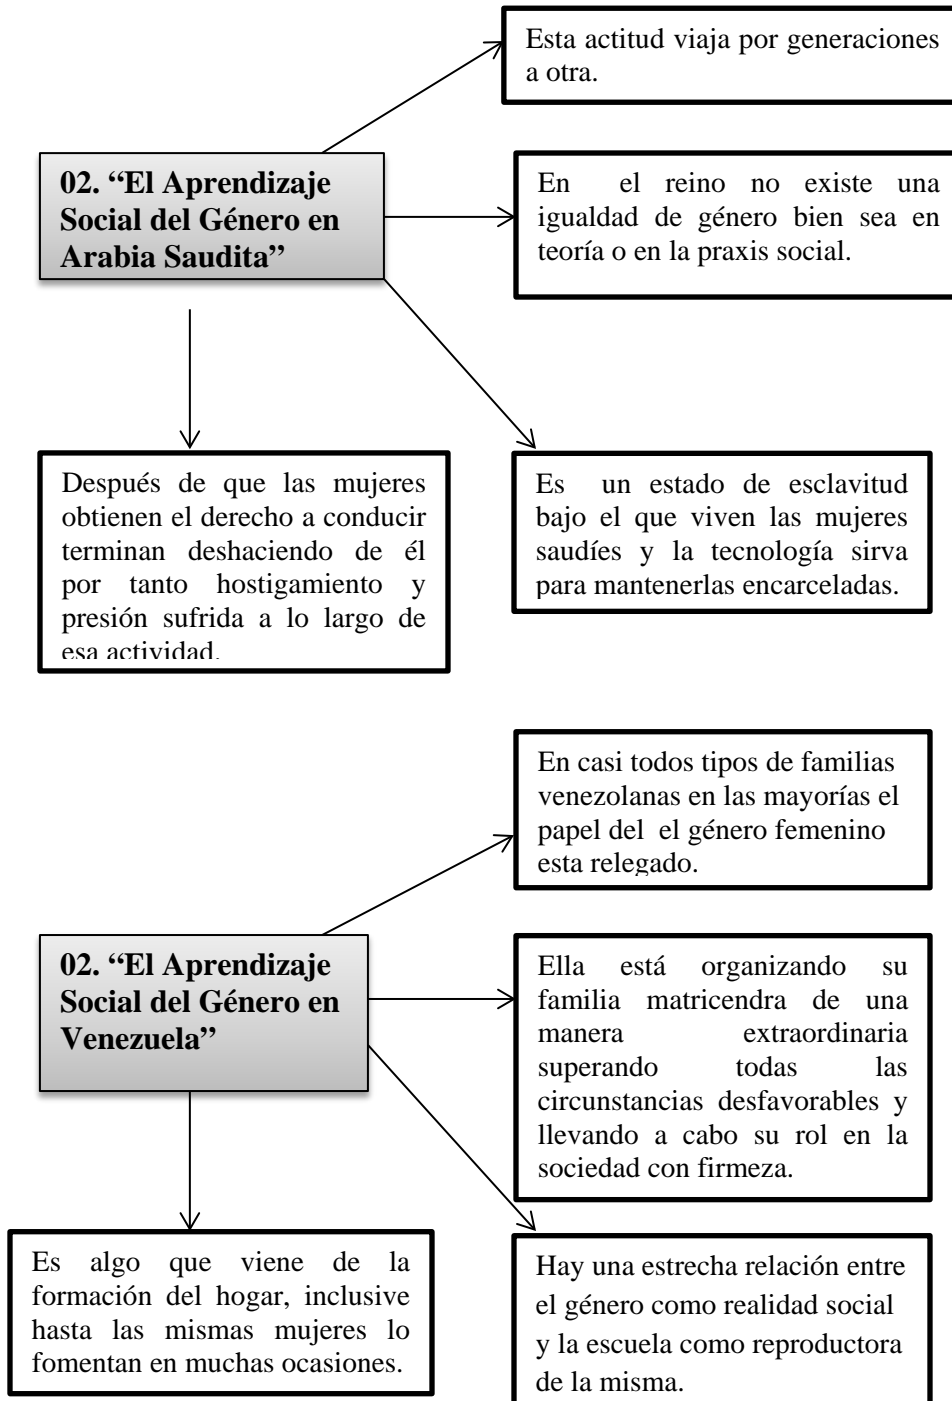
Esta actitud viaja por generaciones a otra.

02. “El Aprendizaje Social del Género en Arabia Saudita”

En el reino no existe una igualdad de género bien sea en teoría o en la praxis social.

Después de que las mujeres obtienen el derecho a conducir terminan deshaciendo de él por tanto hostigamiento y presión sufrida a lo largo de esa actividad.

Es un estado de esclavitud bajo el que viven las mujeres saudíes y la tecnología sirva para mantenerlas encarceladas.

En casi todos tipos de familias venezolanas en las mayorías el papel del el género femenino esta relegado.

02. “El Aprendizaje Social del Género en Venezuela”

Ella está organizando su familia matricendra de una manera extraordinaria superando todas las circunstancias desfavorables y llevando a cabo su rol en la sociedad con firmeza.

Es algo que viene de la formación del hogar, inclusive hasta las mismas mujeres lo fomentan en muchas ocasiones.

Hay una estrecha relación entre el género como realidad social y la escuela como reproductora de la misma.